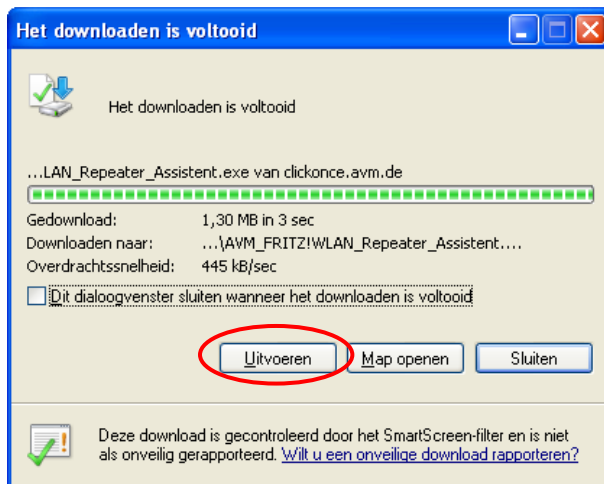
Het downloaden is voltooid

Het downloaden is voltooid

...LAN_Repeater_Assistent.exe van clickonce.avm.de

Gedownload: 1,30 MB in 3 sec
Downloaden naar: ...\AVM_FRITZ!WLAN_Repeater_Assistent....
Overdrachtssnelheid: 445 kB/sec

Dit dialoogvenster sluiten wanneer het downloaden is voltooid

Uitvoeren | Map openen | Sluiten

Deze download is gecontroleerd door het SmartScreen-filter en is niet als onveilig gerapporteerd. Wilt u een onveilige download rapporteren?